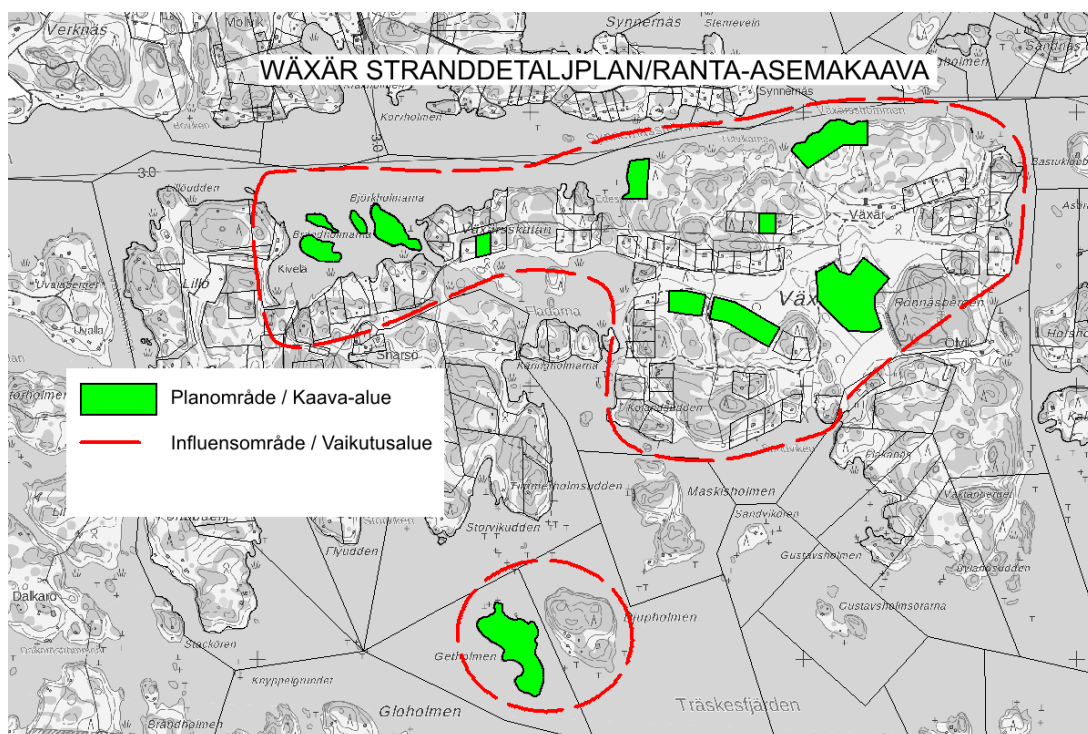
WÄXÄR STRANDDETALJPLAN/RANTA-ASEMAKAAVA

Verknäs
Synnernäs
Stenrevein
Synnernäs
Korrholmen
3.0
3.0
Lillöudden
Björkholmarna
Kivela
Lillö
Uvala
Växäraskatan
Ebbdarna
Växär
Växär
Rönnäsberget
Bastukläpp
Sharsö
Kåringholmarna
Korgnäsudden
Ölrik
Planområde / Kaava-alue
Influensområde / Vaikutusalue
Tunneholmsudden
Maskisholmen
Storvikudden
Sandviksören
Gustavsholmen
Flyudden
Gustavsholmsörarna
Dalkaro
Stackören
Djupholmen
Getholmen
Kryppelgrundet
Brändholmen
Gloholmen
Träskesfjärden